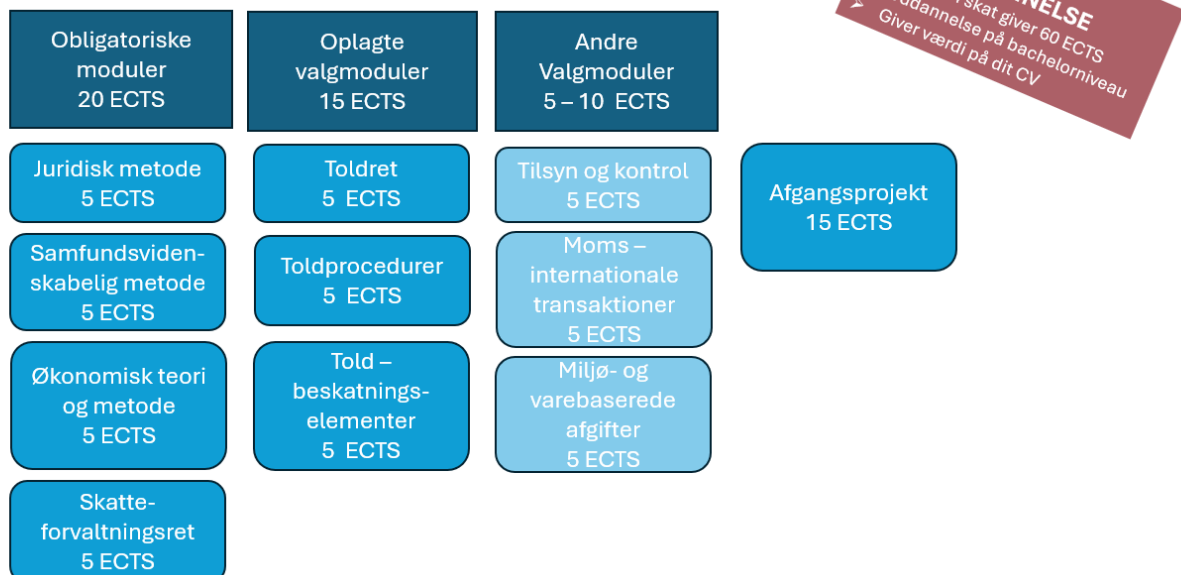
Obligatoriske moduler
20 ECTS

Oplagte valgmoduler
15 ECTS

Andre Valgmoduler
5 – 10 ECTS

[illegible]NELSE
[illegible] skat giver 60 ECTS
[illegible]uddannelse på bachelorniveau
Giver værdi på dit CV

Juridisk metode
5 ECTS

Samfundsvidenskabelig metode
5 ECTS

Økonomisk teori og metode
5 ECTS

Skatteforvaltningsret
5 ECTS

Toldret
5 ECTS

Toldprocedurer
5 ECTS

Told – beskatningselementer
5 ECTS

Tilsyn og kontrol
5 ECTS

Moms – internationale transaktioner
5 ECTS

Miljø- og varebaserede afgifter
5 ECTS

Afgangsprojekt
15 ECTS